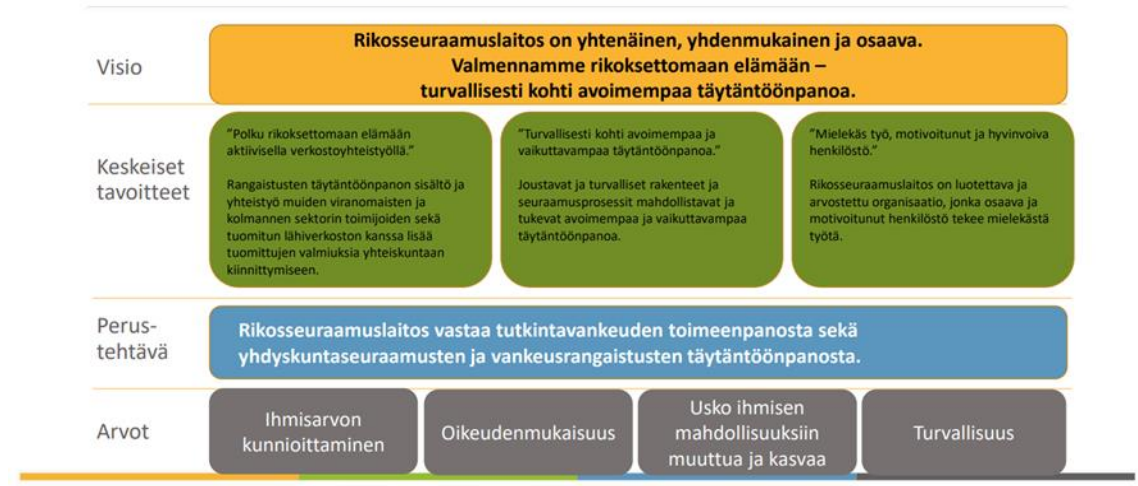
Visio

Rikosseuraamuslaitos on yhtenäinen, yhdenmukainen ja osaava. Valmennamme rikoksettomaan elämään – turvallisesti kohti avoimempaa täytäntöönpanoa.

Keskeiset tavoitteet

"Polku rikoksettomaan elämään aktiivisella verkostoyhteistyöllä."

Rangaistusten täytäntöönpanon sisältö ja yhteistyö muiden viranomaisten ja kolmannen sektorin toimijoiden sekä tuomitun lähiverkoston kanssa lisää tuomittujen valmiuksia yhteiskuntaan kiinnittymiseen.

"Turvallisesti kohti avoimempaa ja vaikuttavampaa täytäntöönpanoa."

Joustavat ja turvalliset rakenteet ja seuraamusprosessit mahdollistavat ja tukevat avoimempaa ja vaikuttavampaa täytäntöönpanoa.

"Mielekäs työ, motivoitunut ja hyvinvoiva henkilöstö."

Rikosseuraamuslaitos on luotettava ja arvostettu organisaatio, jonka osaava ja motivoitunut henkilöstö tekee mielekästä työtä.

Perustehtävä

Rikosseuraamuslaitos vastaa tutkintavankeuden toimeenpanosta sekä yhdyskuntaseuraamusten ja vankeusrangaistusten täytäntöönpanosta.

Arvot

Ihmisarvon kunnioittaminen

Oikeudenmukaisuus

Usko ihmisen mahdollisuuksiin muuttua ja kasvaa

Turvallisuus